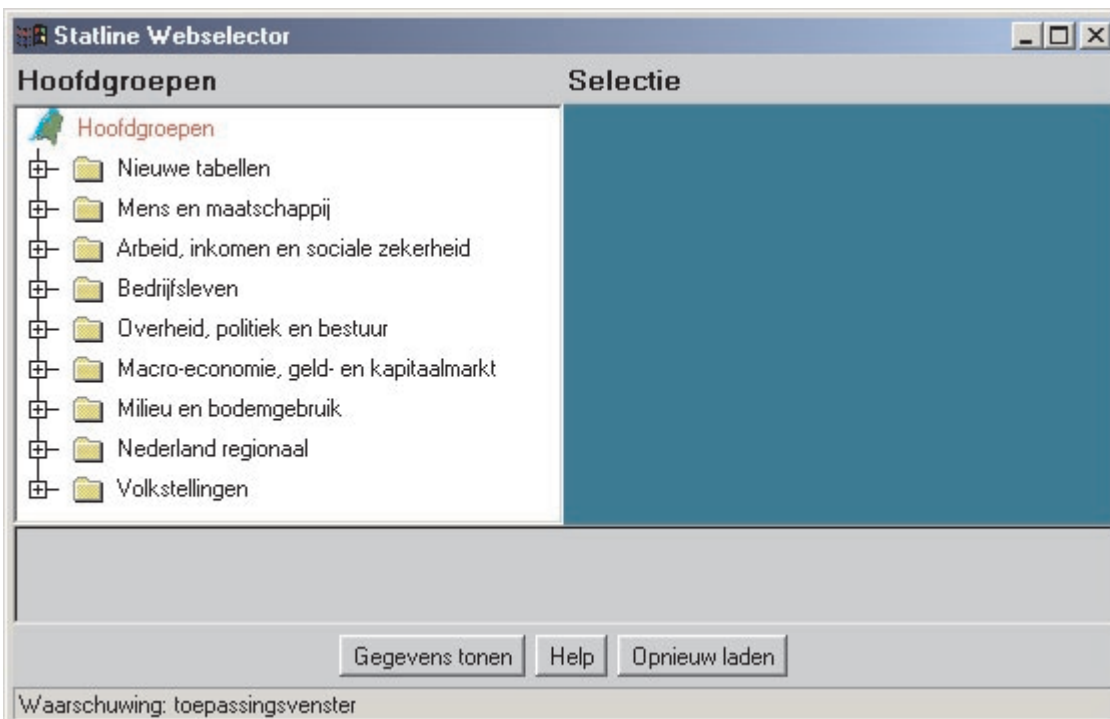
Statline Webselector

Hoofdgroepen

Selectie

Hoofdgroepen

Nieuwe tabellen

Mens en maatschappij

Arbeid, inkomen en sociale zekerheid

Bedrijfsleven

Overheid, politiek en bestuur

Macro-economie, geld- en kapitaalmarkt

Milieu en bodemgebruik

Nederland regionaal

Volkstellingen

Gegevens tonen | Help | Opnieuw laden

Waarschuwing: toepassingsvenster